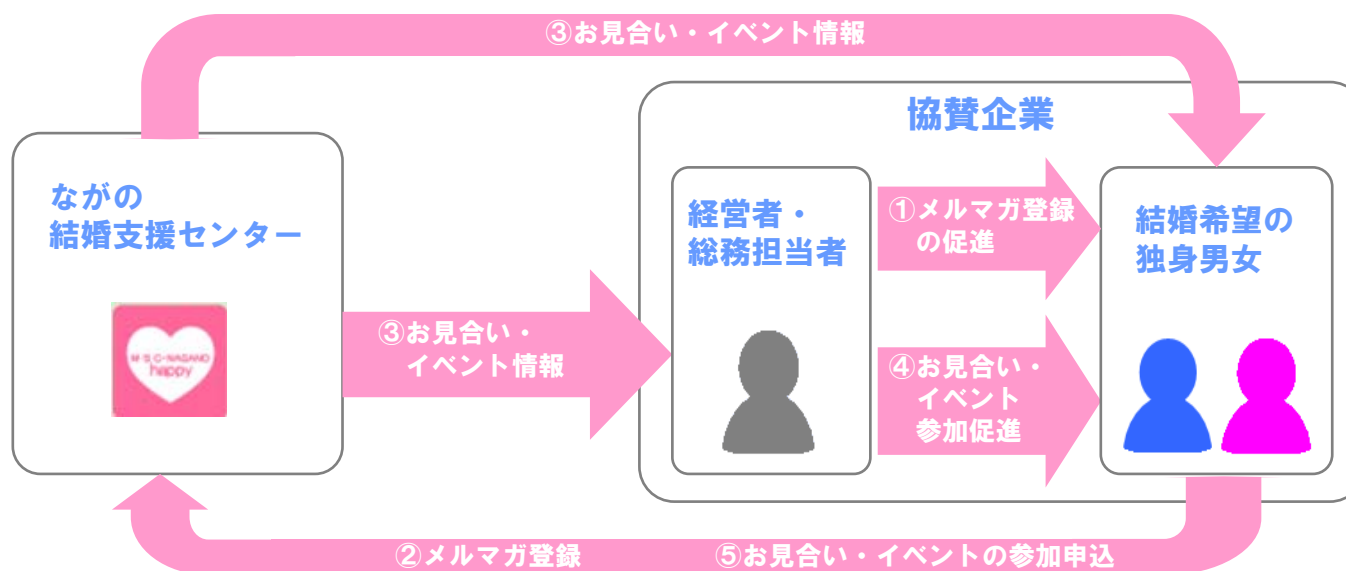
③お見合い・イベント情報

協賛企業

ながの
結婚支援センター

M·S·C·NAGANO
happy

経営者・
総務担当者

①メルマガ登録
の促進

結婚希望の
独身男女

③お見合い・
イベント情報

④お見合い・
イベント
参加促進

②メルマガ登録

⑤お見合い・イベントの参加申込